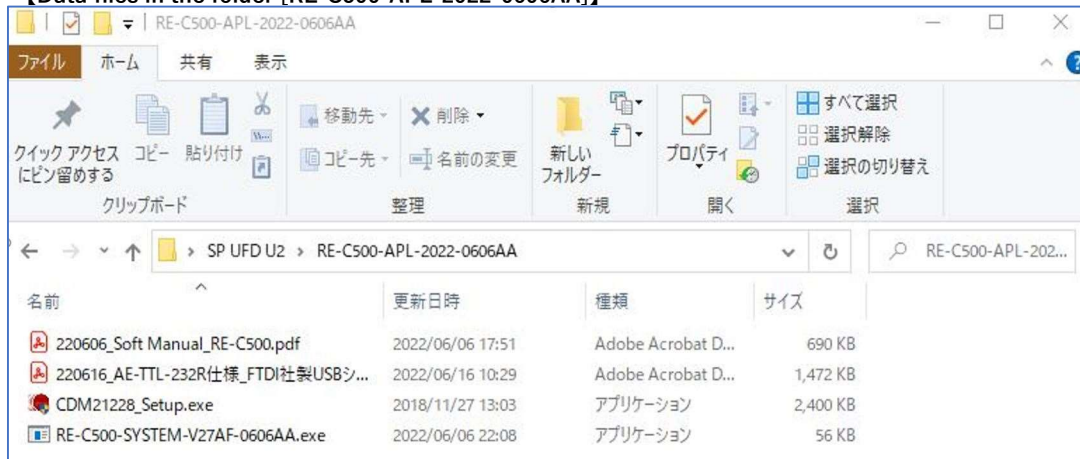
【Data files in the folder [RE-C500-APL-2022-0606AA]】

RE-C500-APL-2022-0606AA

ファイル ホーム 共有 表示

クイック アクセスにピン留めする コピー 貼り付け
クリップボード

移動先 削除
コピー先 名前の変更
整理

新しいフォルダー
新規

プロパティ
開く

すべて選択
選択解除
選択の切り替え
選択

SP UFD U2 > RE-C500-APL-2022-0606AA

RE-C500-APL-202...

| 名前 | 更新日時 | 種類 | サイズ |
|---|---|---|---|
| 220606_Soft Manual_RE-C500.pdf | 2022/06/06 17:51 | Adobe Acrobat D... | 690 KB |
| 220616_AE-TTL-232R仕様_FTDI社製USBシ... | 2022/06/16 10:29 | Adobe Acrobat D... | 1,472 KB |
| CDM21228_Setup.exe | 2018/11/27 13:03 | アプリケーション | 2,400 KB |
| RE-C500-SYSTEM-V27AF-0606AA.exe | 2022/06/06 22:08 | アプリケーション | 56 KB |